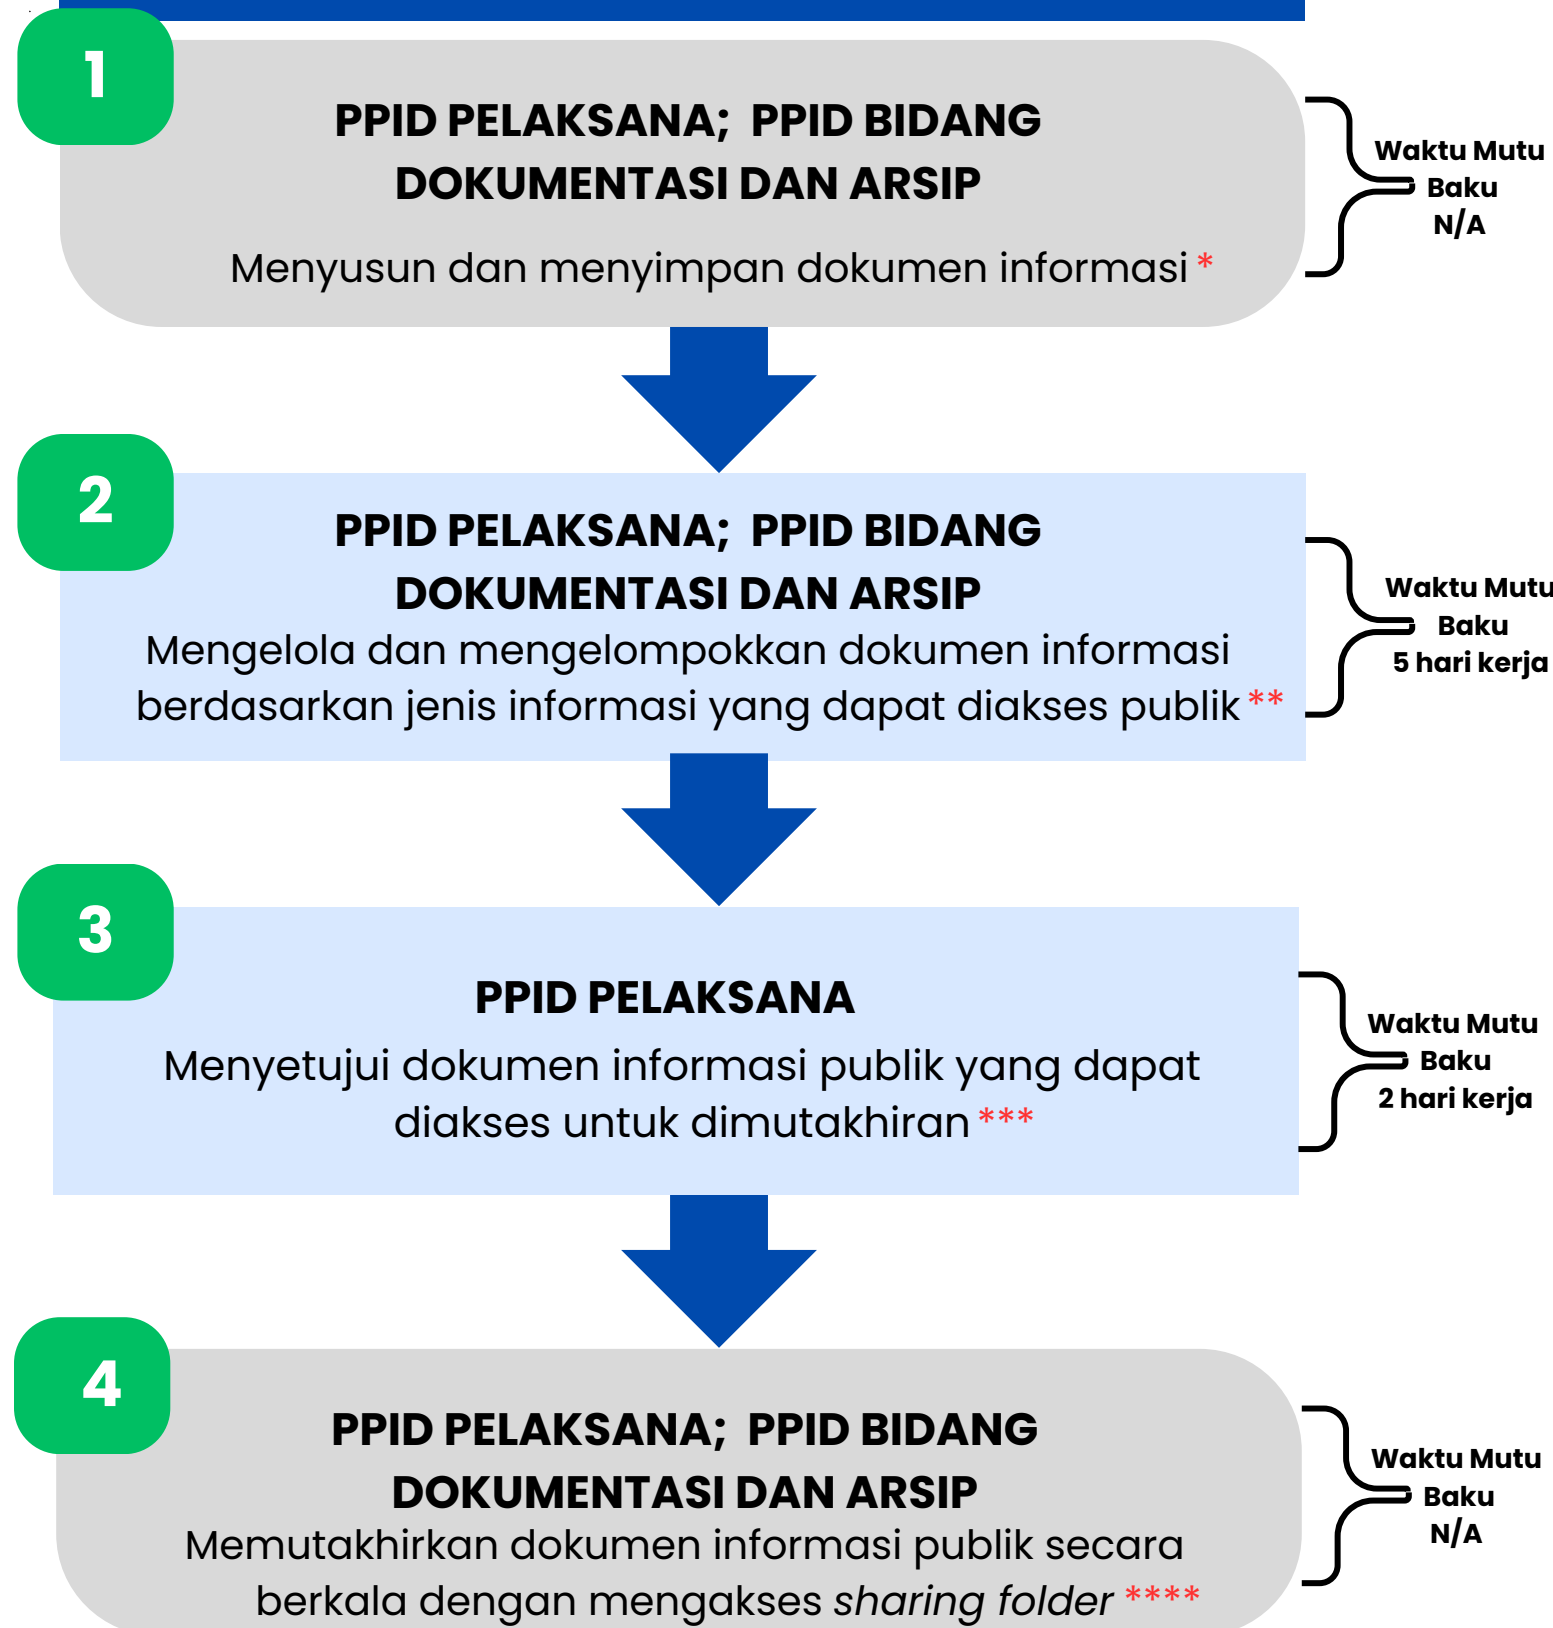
1

PPID PELAKSANA; PPID BIDANG DOKUMENTASI DAN ARSIP

Menyusun dan menyimpan dokumen informasi *

Waktu Mutu Baku N/A

2

PPID PELAKSANA; PPID BIDANG DOKUMENTASI DAN ARSIP

Mengelola dan mengelompokkan dokumen informasi berdasarkan jenis informasi yang dapat diakses publik **

Waktu Mutu Baku 5 hari kerja

3

PPID PELAKSANA

Menyetujui dokumen informasi publik yang dapat diakses untuk dimutakhiran ***

Waktu Mutu Baku 2 hari kerja

4

PPID PELAKSANA; PPID BIDANG DOKUMENTASI DAN ARSIP

Memutakhirkan dokumen informasi publik secara berkala dengan mengakses *sharing folder* ****

Waktu Mutu Baku N/A